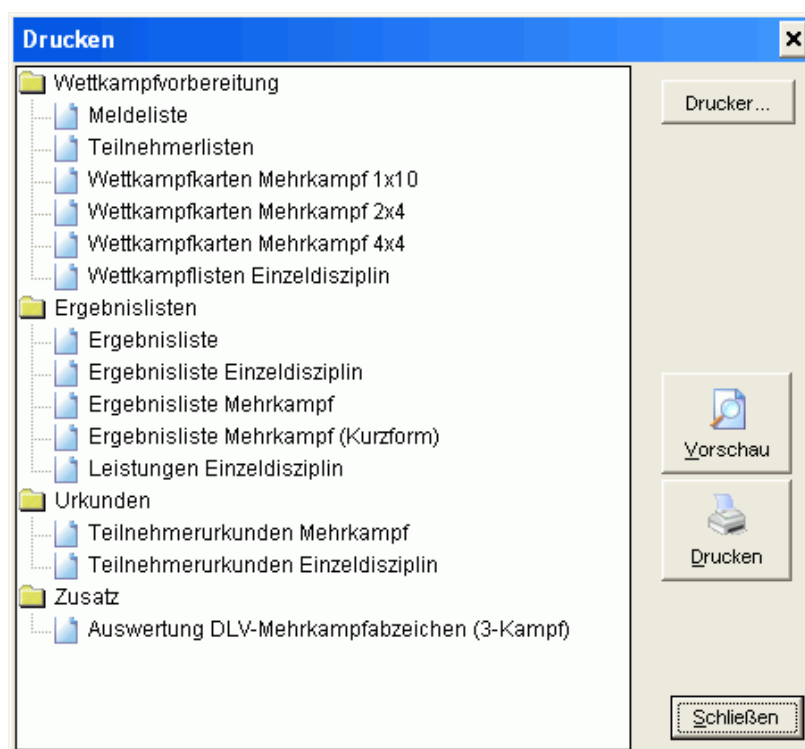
Drucken

×

Wettkampfvorbereitung
Meldeliste
Teilnehmerlisten
Wettkampfkarten Mehrkampf 1x10
Wettkampfkarten Mehrkampf 2x4
Wettkampfkarten Mehrkampf 4x4
Wettkampflisten Einzeldisziplin
Ergebnislisten
Ergebnisliste
Ergebnisliste Einzeldisziplin
Ergebnisliste Mehrkampf
Ergebnisliste Mehrkampf (Kurzform)
Leistungen Einzeldisziplin
Urkunden
Teilnehmerurkunden Mehrkampf
Teilnehmerurkunden Einzeldisziplin
Zusatz
Auswertung DLV-Mehrkampfabzeichen (3-Kampf)

Drucker...

Vorschau

Drucken

Schließen